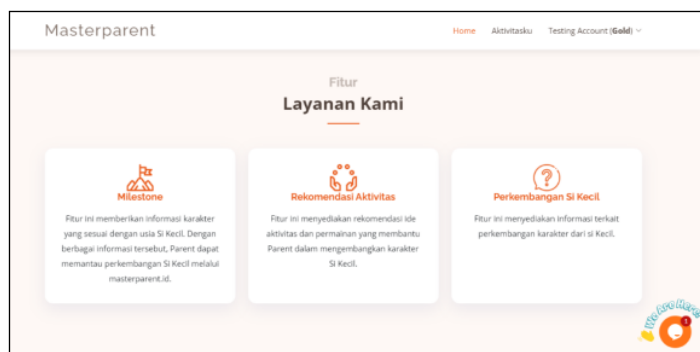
Masterparent

Home Aktivitasku Testing Account (Gold)

Fitur

Layanan Kami

Milestone

Fitur ini memberikan informasi karakter yang sesuai dengan usia Si Kecil. Dengan berbagai informasi tersebut, Parent dapat memantau perkembangan Si Kecil melalui masterparent.id.

Rekomendasi Aktivitas

Fitur ini menyediakan rekomendasi ide aktivitas dan permainan yang membantu Parent dalam mengembangkan karakter Si Kecil.

Perkembangan Si Kecil

Fitur ini menyediakan informasi terkait perkembangan karakter dari si Kecil.

We Are Here!